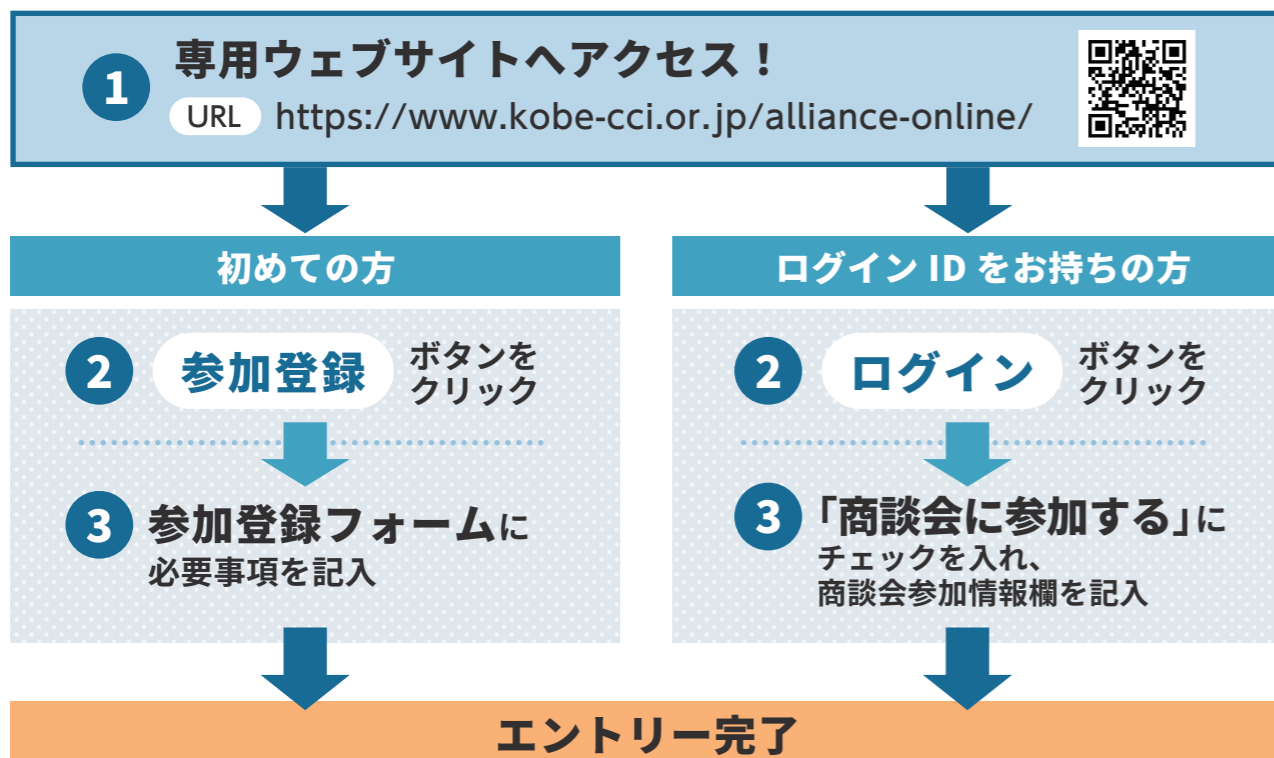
1 専用ウェブサイトへアクセス！
URL https://www.kobe-cci.or.jp/alliance-online/

初めての方

2 参加登録 ボタンをクリック

3 参加登録フォームに必要事項を記入

ログイン ID をお持ちの方

2 ログイン ボタンをクリック

3 「商談会に参加する」にチェックを入れ、商談会参加情報欄を記入

エントリー完了